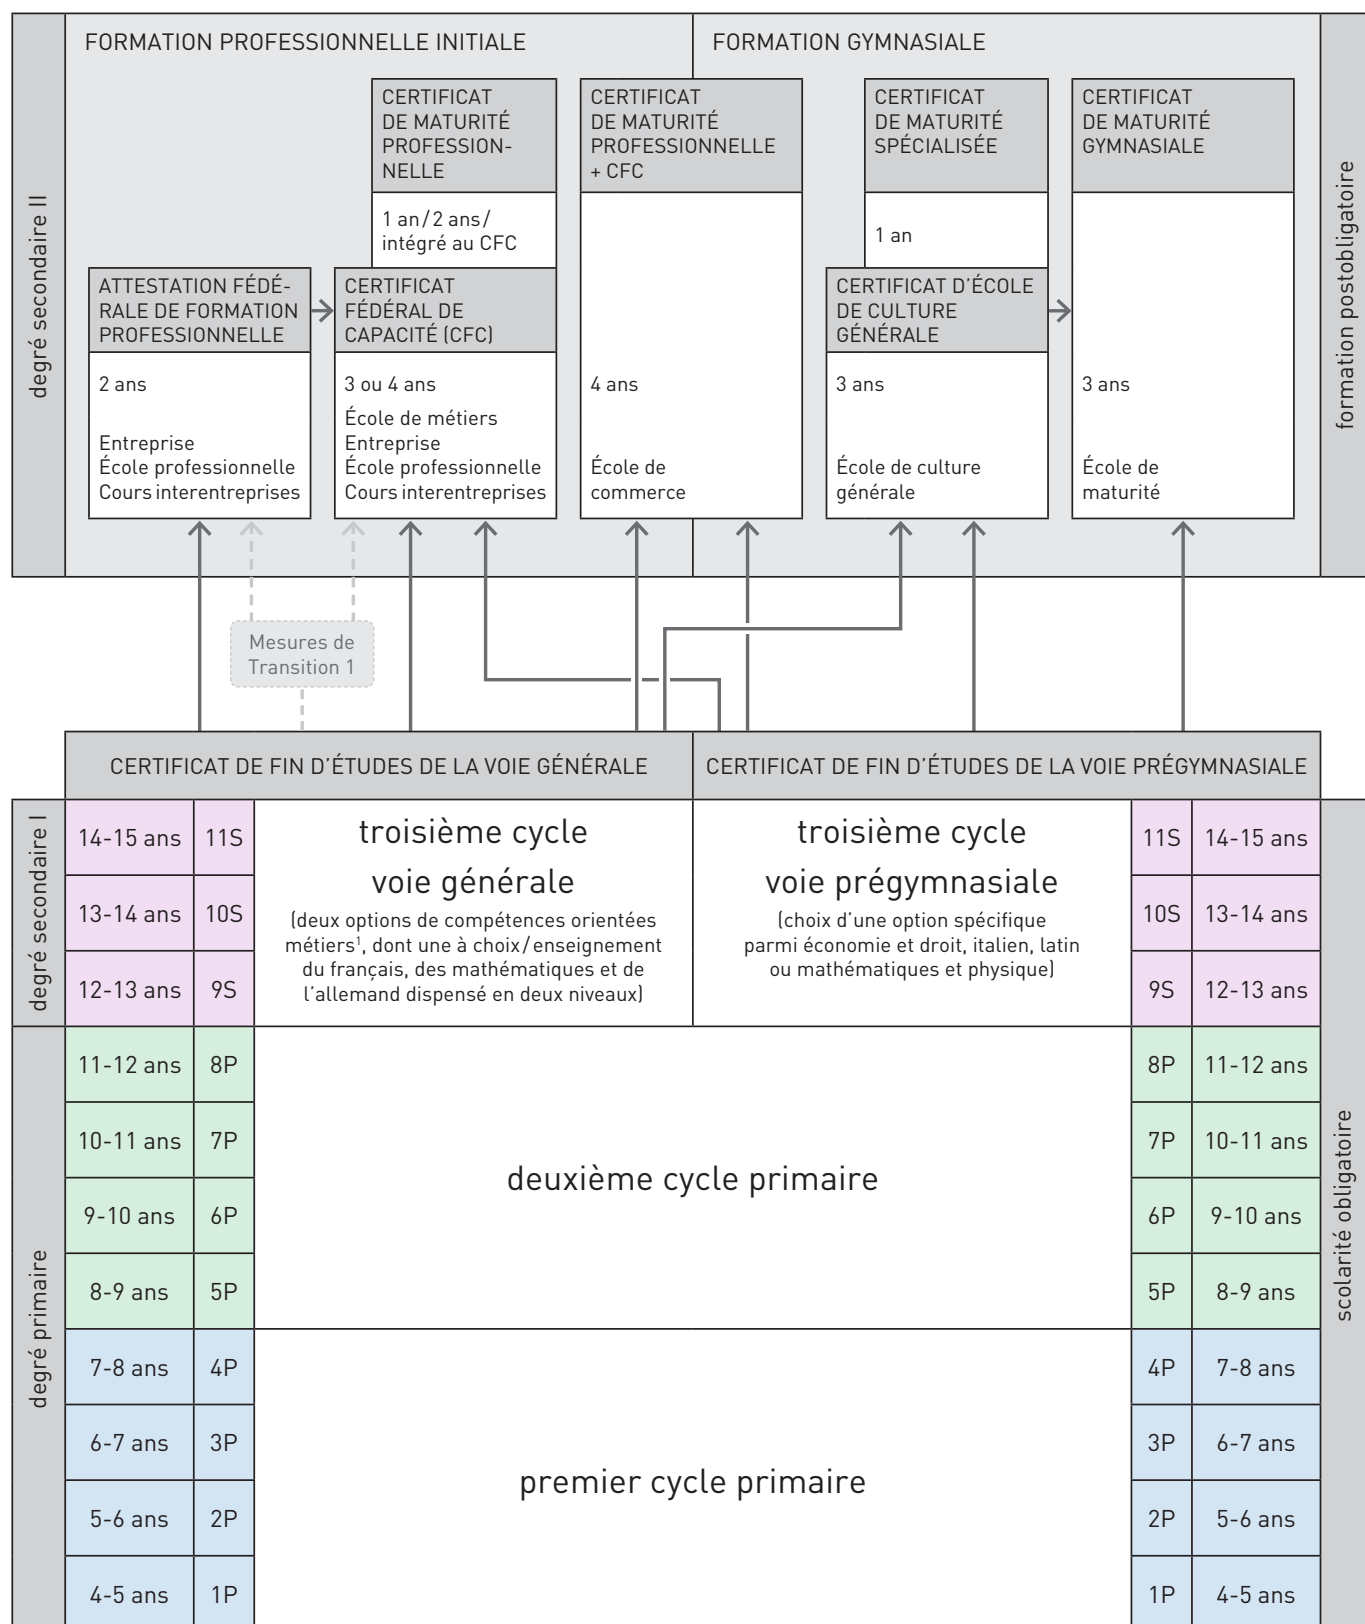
degré secondaire II

FORMATION PROFESSIONNELLE INITIALE

FORMATION GYMNASIALE

formation postobligatoire

CERTIFICAT DE MATURITÉ PROFESSIONNELLE

1 an / 2 ans / intégré au CFC

CERTIFICAT DE MATURITÉ PROFESSIONNELLE + CFC

CERTIFICAT DE MATURITÉ SPÉCIALISÉE

1 an

CERTIFICAT DE MATURITÉ GYMNASIALE

ATTESTATION FÉDÉRALE DE FORMATION PROFESSIONNELLE

2 ans

Entreprise
École professionnelle
Cours interentreprises

CERTIFICAT FÉDÉRAL DE CAPACITÉ (CFC)

3 ou 4 ans

École de métiers
Entreprise
École professionnelle
Cours interentreprises

4 ans

École de commerce

CERTIFICAT D'ÉCOLE DE CULTURE GÉNÉRALE

3 ans

École de culture générale

3 ans

École de maturité

Mesures de Transition 1

CERTIFICAT DE FIN D'ÉTUDES DE LA VOIE GÉNÉRALE

CERTIFICAT DE FIN D'ÉTUDES DE LA VOIE PRÉGYMNASIALE

degré secondaire I

| 14-15 ans | 11S | troisième cycle voie générale (deux options de compétences orientées métiers¹, dont une à choix / enseignement du français, des mathématiques et de l'allemand dispensé en deux niveaux) | troisième cycle voie prégymnasiale (choix d'une option spécifique parmi économie et droit, italien, latin ou mathématiques et physique) | 11S | 14-15 ans |
|---|---|---|---|---|---|
| 13-14 ans | 10S | | | 10S | 13-14 ans |
| 12-13 ans | 9S | | | 9S | 12-13 ans |
| 11-12 ans | 8P | deuxième cycle primaire | | 8P | 11-12 ans |
| 10-11 ans | 7P | | | 7P | 10-11 ans |
| 9-10 ans | 6P | | | 6P | 9-10 ans |
| 8-9 ans | 5P | | | 5P | 8-9 ans |
| 7-8 ans | 4P | premier cycle primaire | | 4P | 7-8 ans |
| 6-7 ans | 3P | | | 3P | 6-7 ans |
| 5-6 ans | 2P | | | 2P | 5-6 ans |
| 4-5 ans | 1P | | | 1P | 4-5 ans |

degré primaire

scolarité obligatoire